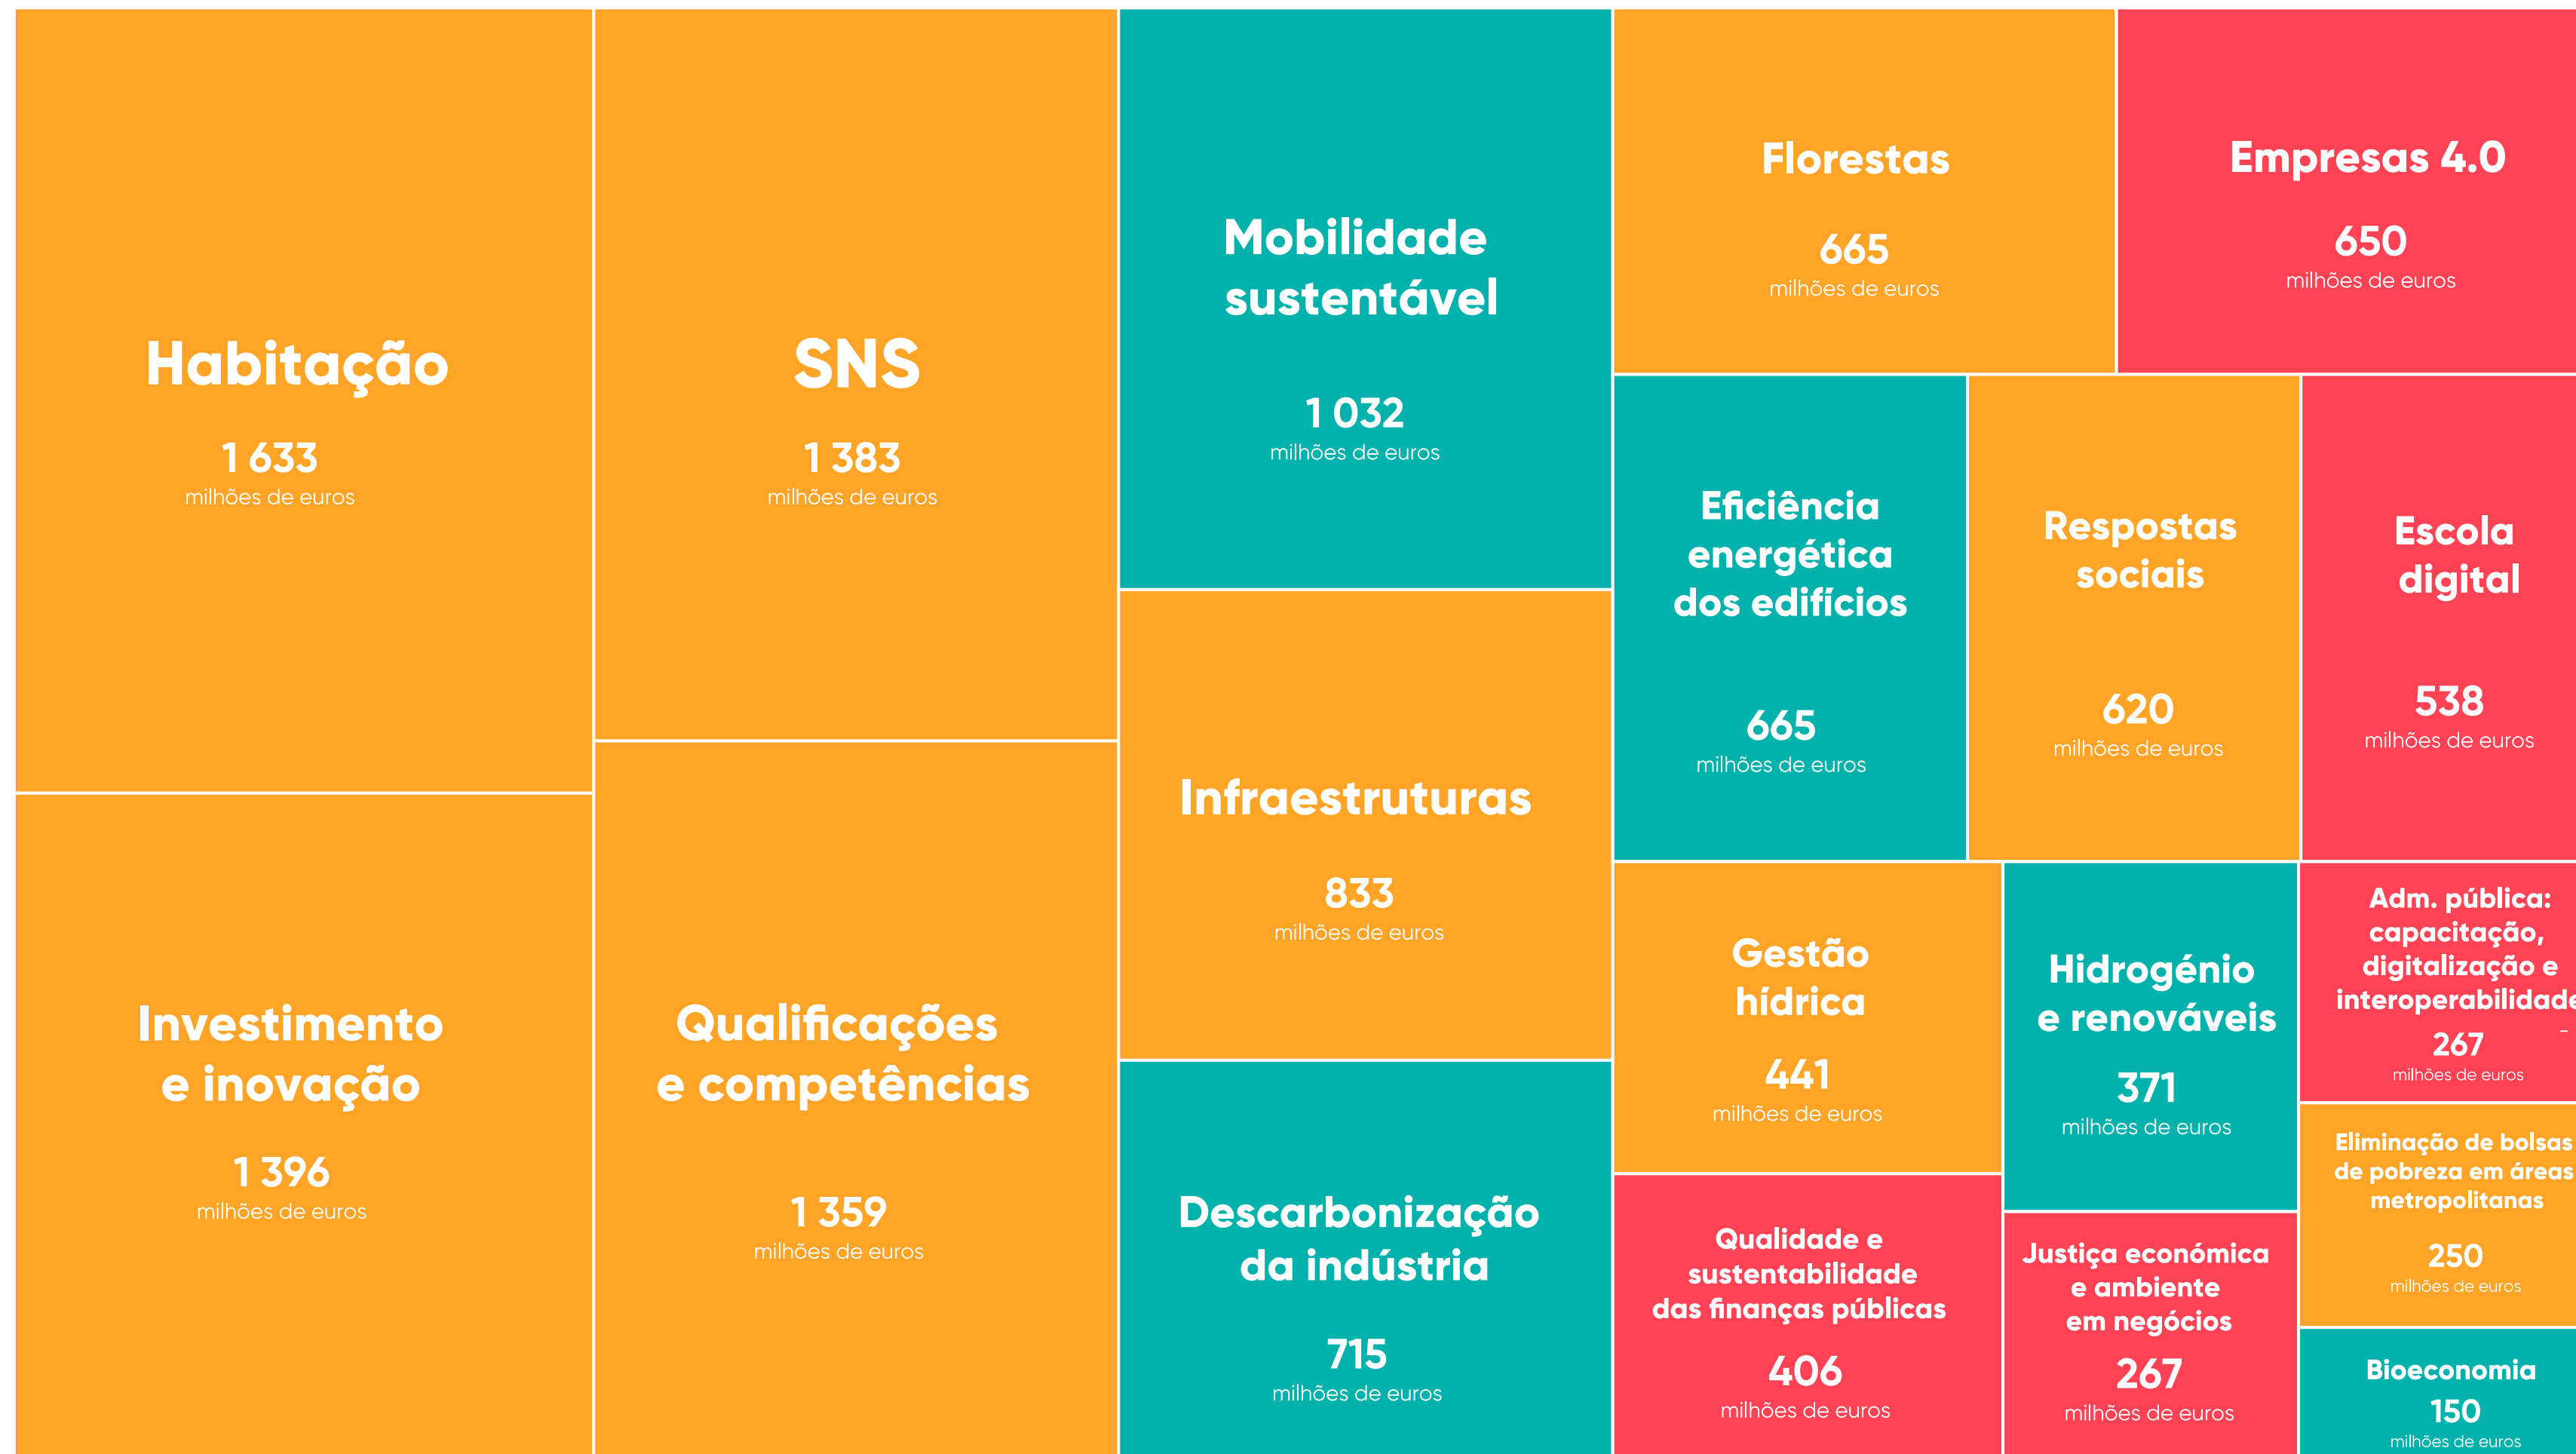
Habitação
1 633
milhões de euros

Investimento e inovação
1 396
milhões de euros

SNS
1 383
milhões de euros

Qualificações e competências
1 359
milhões de euros

Mobilidade sustentável
1 032
milhões de euros

Infraestruturas
833
milhões de euros

Descarbonização da indústria
715
milhões de euros

Florestas
665
milhões de euros

Empresas 4.0
650
milhões de euros

Eficiência energética dos edifícios
665
milhões de euros

Respostas sociais
620
milhões de euros

Escola digital
538
milhões de euros

Gestão hídrica
441
milhões de euros

Hidrogénio e renováveis
371
milhões de euros

Adm. pública: capacitação, digitalização e interoperabilidade
267
milhões de euros

Qualidade e sustentabilidade das finanças públicas
406
milhões de euros

Justiça económica e ambiente em negócios
267
milhões de euros

Eliminação de bolsas de pobreza em áreas metropolitanas
250
milhões de euros

Bioeconomia
150
milhões de euros